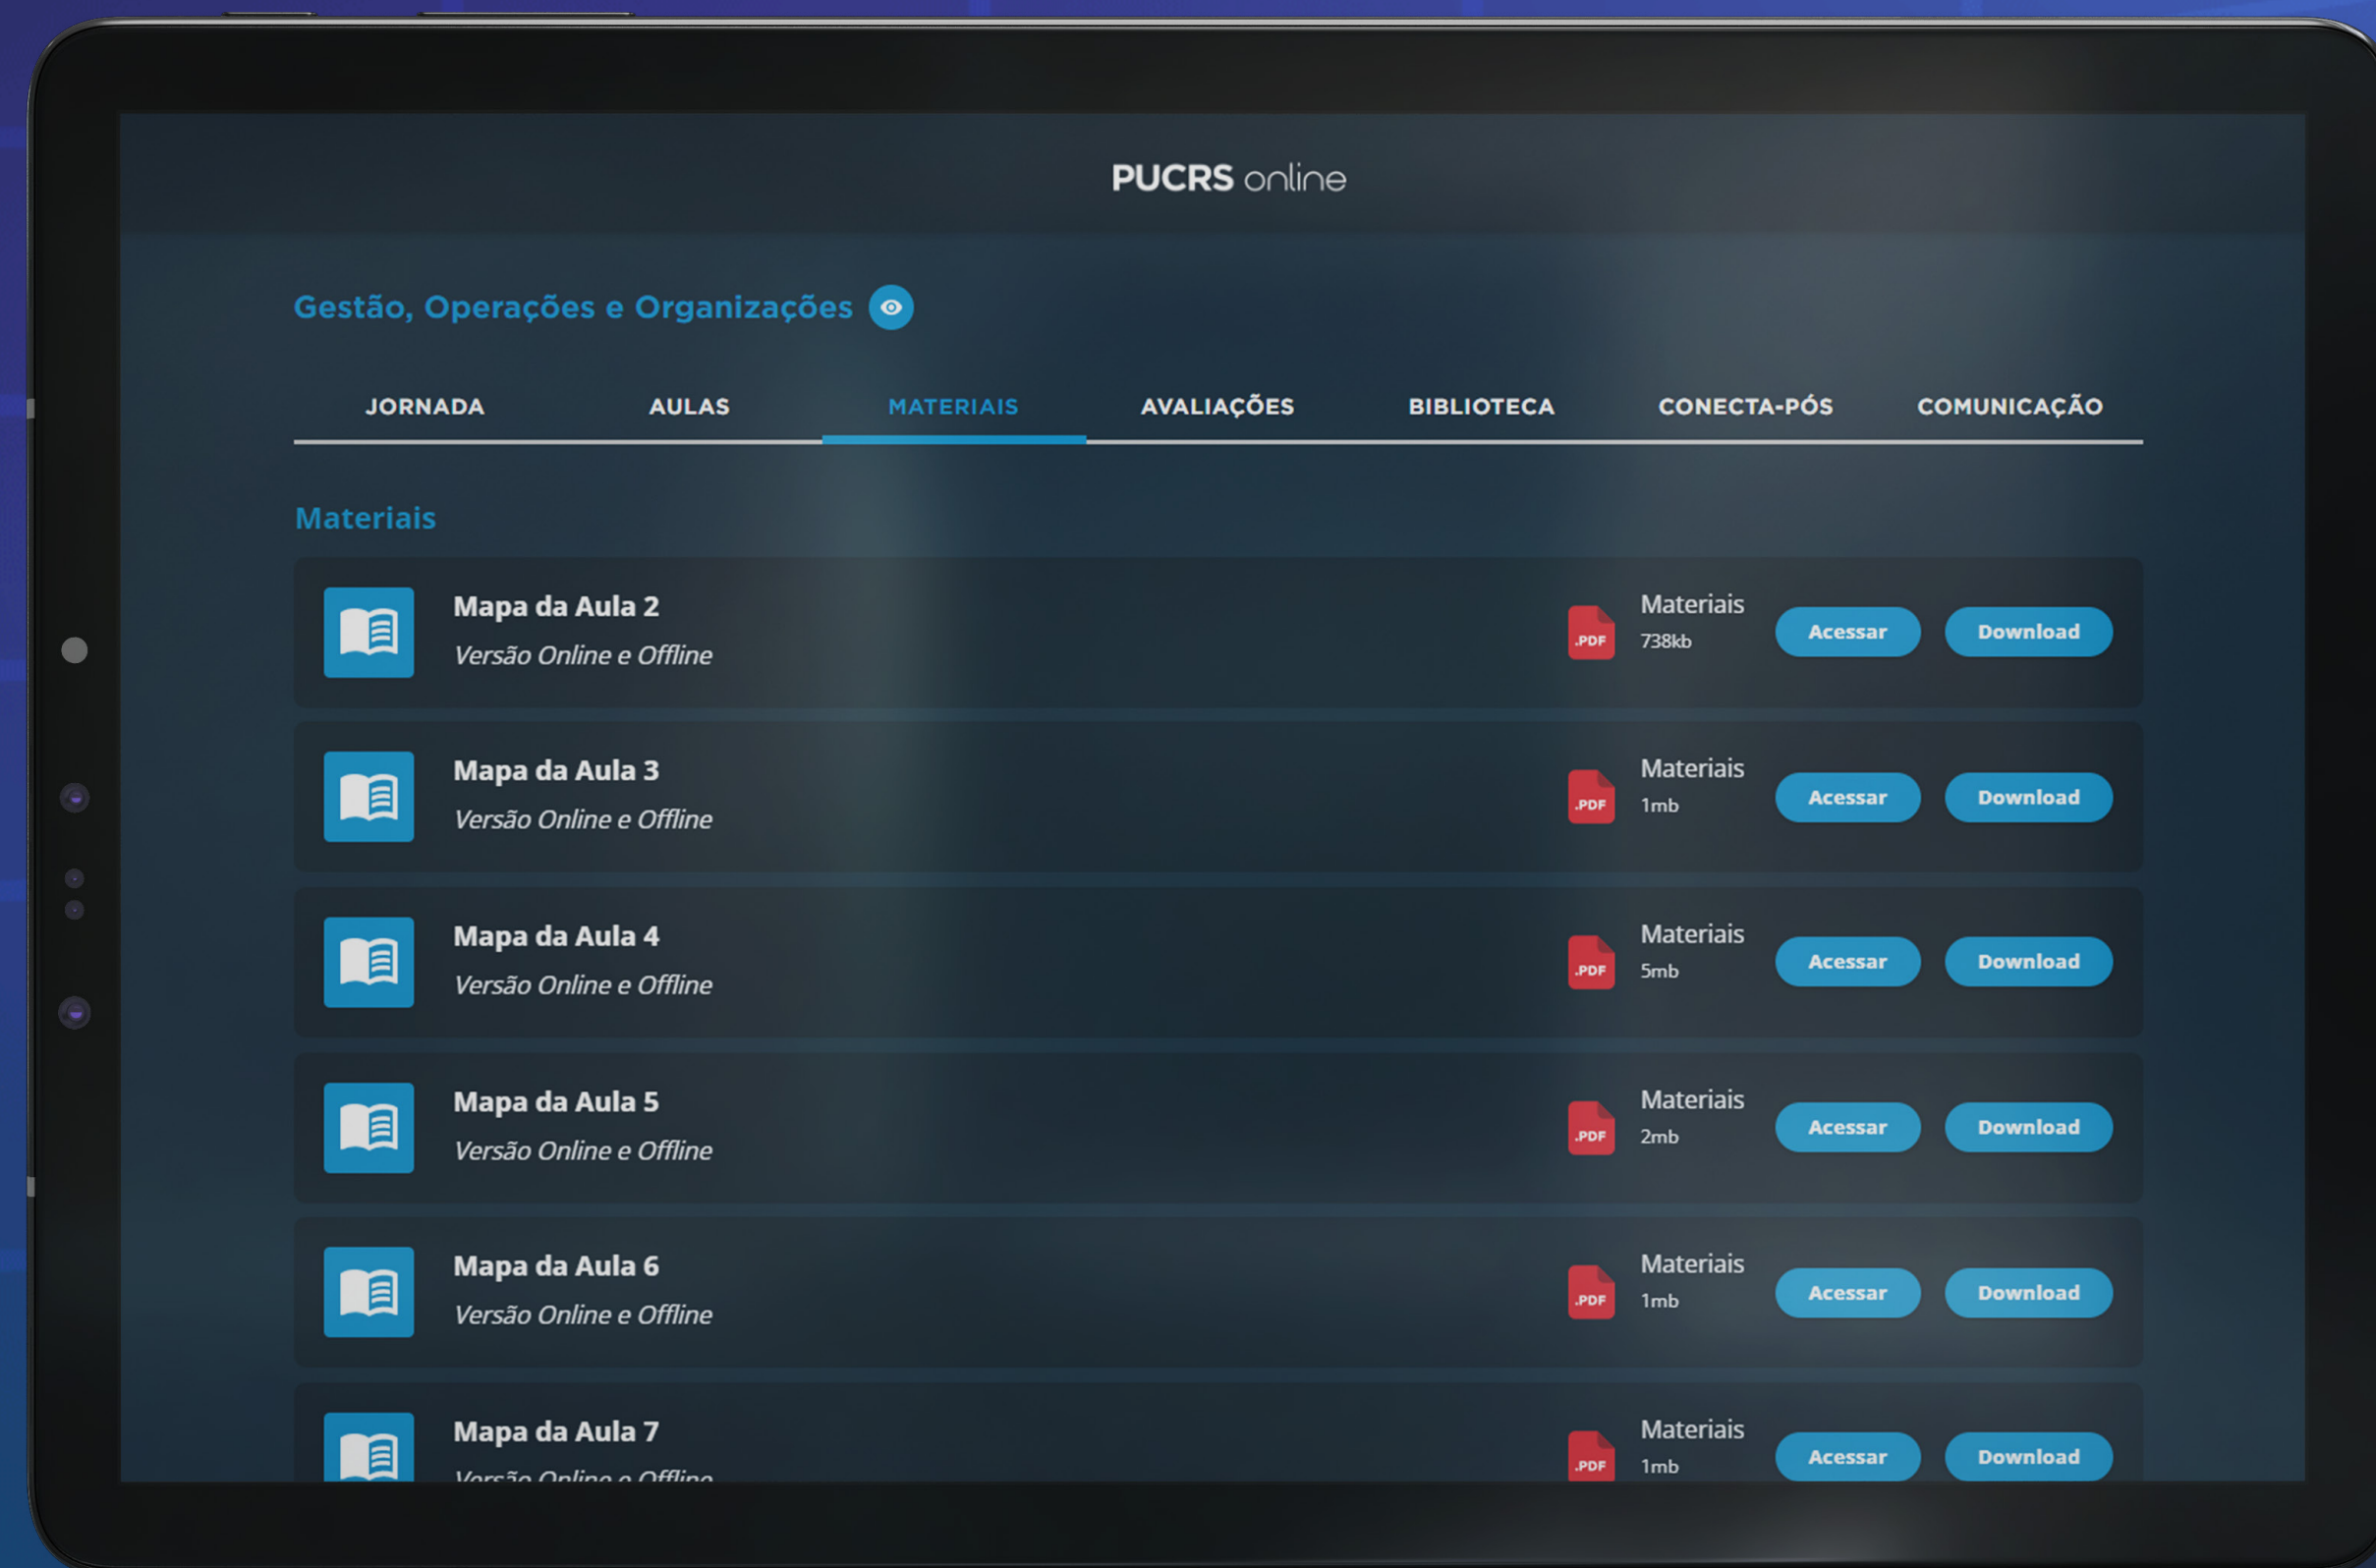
PUCRS online

Gestão, Operações e Organizações

JORNADA AULAS MATERIAIS AVALIAÇÕES BIBLIOTECA CONECTA-PÓS COMUNICAÇÃO

Materiais

Mapa da Aula 2
Versão Online e Offline
.PDF Materiais 738kb
Acessar Download

Mapa da Aula 3
Versão Online e Offline
.PDF Materiais 1mb
Acessar Download

Mapa da Aula 4
Versão Online e Offline
.PDF Materiais 5mb
Acessar Download

Mapa da Aula 5
Versão Online e Offline
.PDF Materiais 2mb
Acessar Download

Mapa da Aula 6
Versão Online e Offline
.PDF Materiais 1mb
Acessar Download

Mapa da Aula 7
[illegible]
.PDF Materiais 1mb
Acessar Download